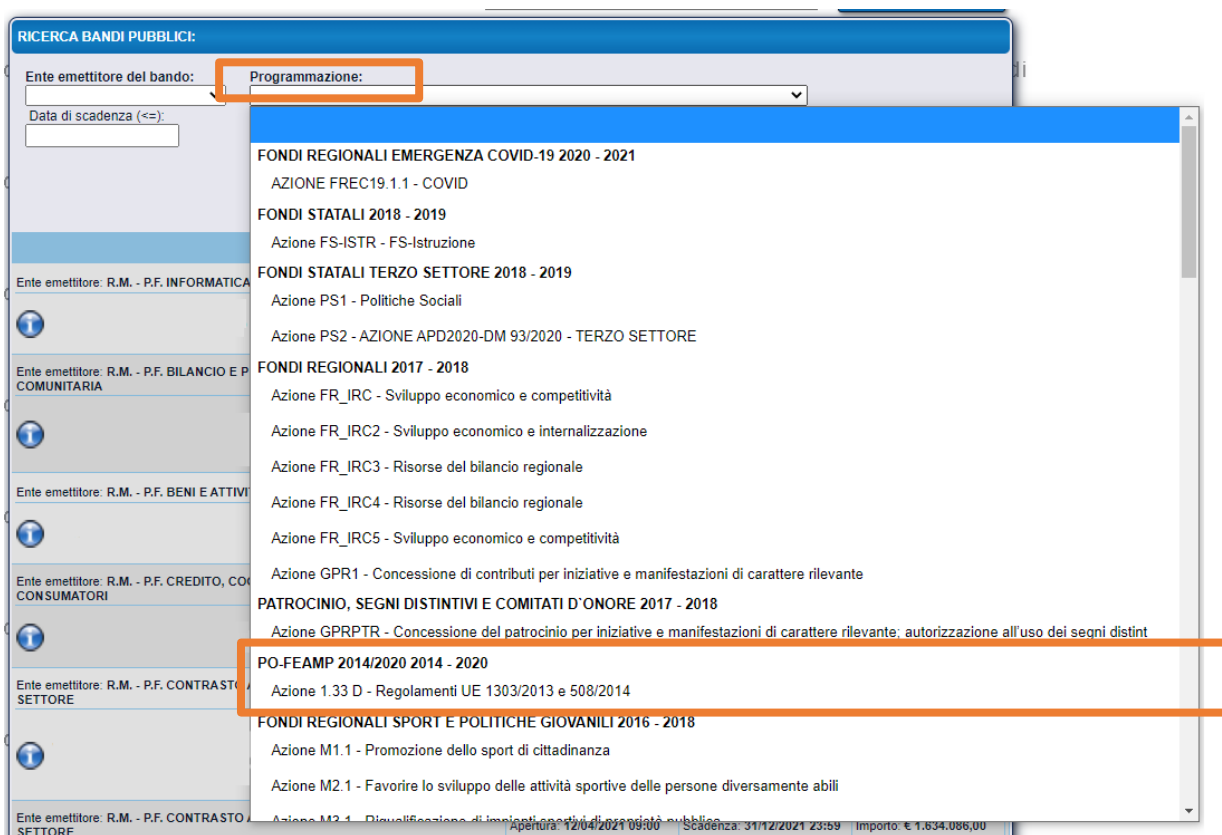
RICERCA BANDI PUBBLICI:

Ente emettitore del bando:

Programmazione:

Data di scadenza (<=):

Ente emettitore: R.M. - P.F. INFORMATICA

Ente emettitore: R.M. - P.F. BILANCIO E P COMUNITARIA

Ente emettitore: R.M. - P.F. BENI E ATTIVIT

Ente emettitore: R.M. - P.F. CREDITO, CO CONSUMATORI

Ente emettitore: R.M. - P.F. CONTRASTO SETTORE

Ente emettitore: R.M. - P.F. CONTRASTO SETTORE

FONDI REGIONALI EMERGENZA COVID-19 2020 - 2021
AZIONE FREC19.1.1 - COVID
FONDI STATALI 2018 - 2019
Azione FS-ISTR - FS-Istruzione
FONDI STATALI TERZO SETTORE 2018 - 2019
Azione PS1 - Politiche Sociali
Azione PS2 - AZIONE APD2020-DM 93/2020 - TERZO SETTORE
FONDI REGIONALI 2017 - 2018
Azione FR_IRC - Sviluppo economico e competitività
Azione FR_IRC2 - Sviluppo economico e internalizzazione
Azione FR_IRC3 - Risorse del bilancio regionale
Azione FR_IRC4 - Risorse del bilancio regionale
Azione FR_IRC5 - Sviluppo economico e competitività
Azione GPR1 - Concessione di contributi per iniziative e manifestazioni di carattere rilevante
PATROCINIO, SEGNI DISTINTIVI E COMITATI D`ONORE 2017 - 2018
Azione GPRPTR - Concessione del patrocinio per iniziative e manifestazioni di carattere rilevante; autorizzazione all'uso dei segni distint
PO-FEAMP 2014/2020 2014 - 2020
Azione 1.33 D - Regolamenti UE 1303/2013 e 508/2014
FONDI REGIONALI SPORT E POLITICHE GIOVANILI 2016 - 2018
Azione M1.1 - Promozione dello sport di cittadinanza
Azione M2.1 - Favorire lo sviluppo delle attività sportive delle persone diversamente abili
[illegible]

Apertura: 12/04/2021 09:00 Scadenza: 31/12/2021 23:59 Importo: € 1.634.086,00